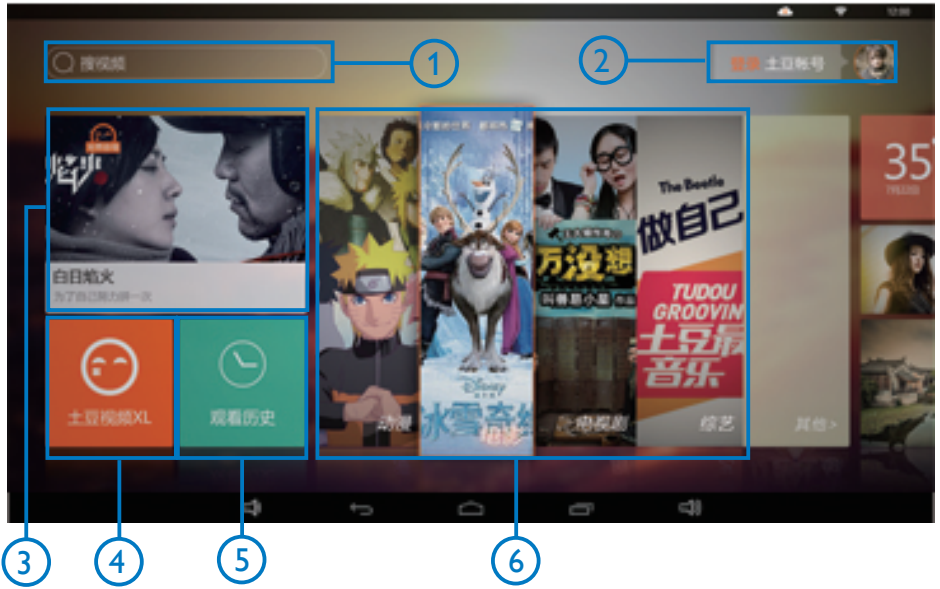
12:00

搜视频

1

2

登录 土豆帐号

白日焰火

为了自己努力拼一次

土豆视频XL

观看历史

动漫

冰雪奇缘

电影

万没想

电视剧

The Beatle

做自己

TUDOU GROOVING

土豆最音乐

综艺

其他 >

35°

3

4

5

6